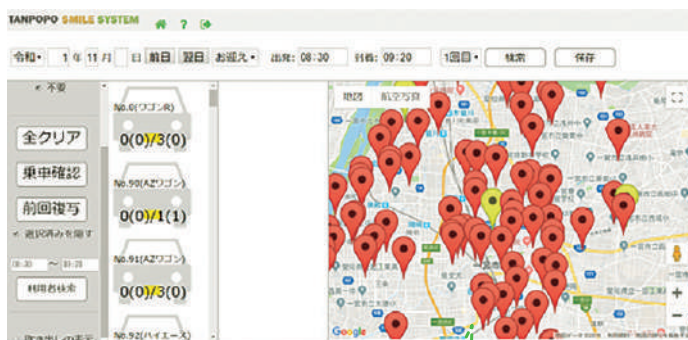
TANPOPO SMILE SYSTEM ? 

令和 1 年 11 月 日 前日 翌日 お迎え 出発: 08:30 到着: 09:20 1回目 検索 保存

不要

全クリア

乗車確認

前回複写

選択済みを隠す

08:30 ~ 10:20

利用者検索

No.0(ワゴンR)

0(0)/3(0)

No.90(AZワゴン)

0(0)/1(1)

No.91(AZワゴン)

0(0)/3(0)

No.92(ハイエース)

地図 航空写真

Google